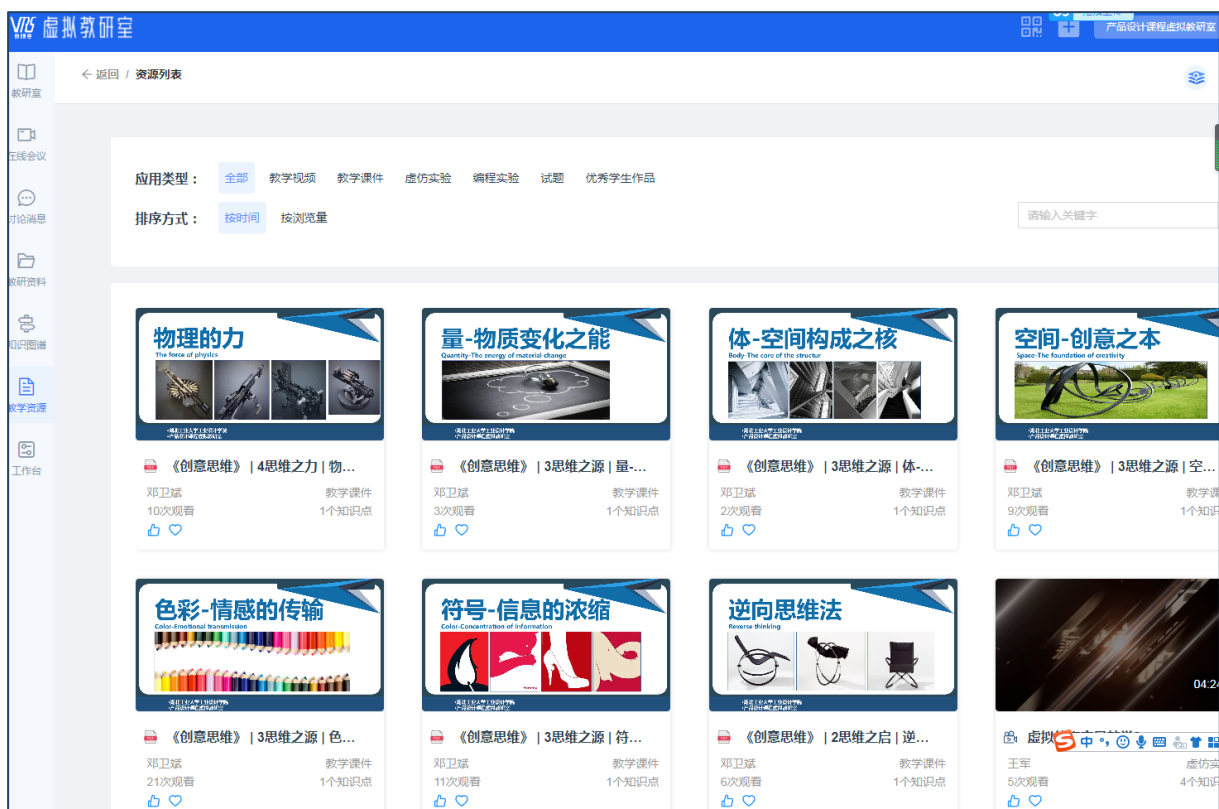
VIS 虚拟教研室

产品设计课程虚拟教研室

教研室
在线会议
讨论消息
教研资料
知识图谱
教学资源
工作台

← 返回 / 资源列表

应用类型： 全部 教学视频 教学课件 虚仿实验 编程实验 试题 优秀学生作品

排序方式： 按时间 按浏览量

请输入关键字

物理的力
The force of physics

《创意思维》 | 4思维之力 | 物...
邓卫斌 教学课件
10次观看 1个知识点

量-物质变化之能
Quantity-The energy of material change

《创意思维》 | 3思维之源 | 量-...
邓卫斌 教学课件
3次观看 1个知识点

体-空间构成之核
Body-The core of the structur

《创意思维》 | 3思维之源 | 体-...
邓卫斌 教学课件
2次观看 1个知识点

空间-创意之本
Space-The foundation of creativity

《创意思维》 | 3思维之源 | 空...
邓卫斌 教学课
9次观看 1个知识

色彩-情感的传输
Color-Emotional transmission

《创意思维》 | 3思维之源 | 色...
邓卫斌 教学课件
21次观看 1个知识点

符号-信息的浓缩
Color-Concentration of information

《创意思维》 | 3思维之源 | 符...
邓卫斌 教学课件
11次观看 1个知识点

逆向思维法
Reverse thinking

《创意思维》 | 2思维之启 | 逆...
邓卫斌 教学课件
6次观看 1个知识点

04:24

虚拟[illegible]
王军 虚仿实
5次观看 4个知识点